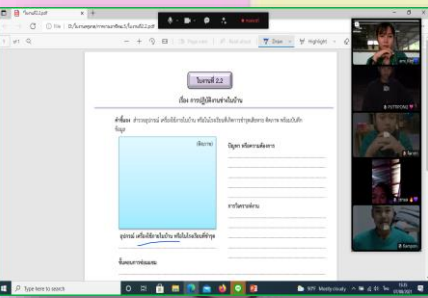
ใบงานที่ 2.2.pdf
File | D:/ใบงานสุขภาพ/การงานอาชีพ/ม.1/ใบงานที่2.2.pdf
Draw | Highlight

ใบงานที่ 2.2

เรื่อง การปฏิบัติงานช่างในบ้าน

คำชี้แจง สำรวจอุปกรณ์ เครื่องใช้ภายในบ้าน หรือในโรงเรียนที่ชำรุดเสียหาย ติดภาพ พร้อมบันทึกข้อมูล

(ติดภาพ)

ปัญหา หรือความต้องการ

การวิเคราะห์งาน

อุปกรณ์ เครื่องใช้ภายในบ้าน หรือในโรงเรียนที่ชำรุด

ขั้นตอนการซ่อมแซม

Stop recording

Rampaiin

15:03
17/06/2021